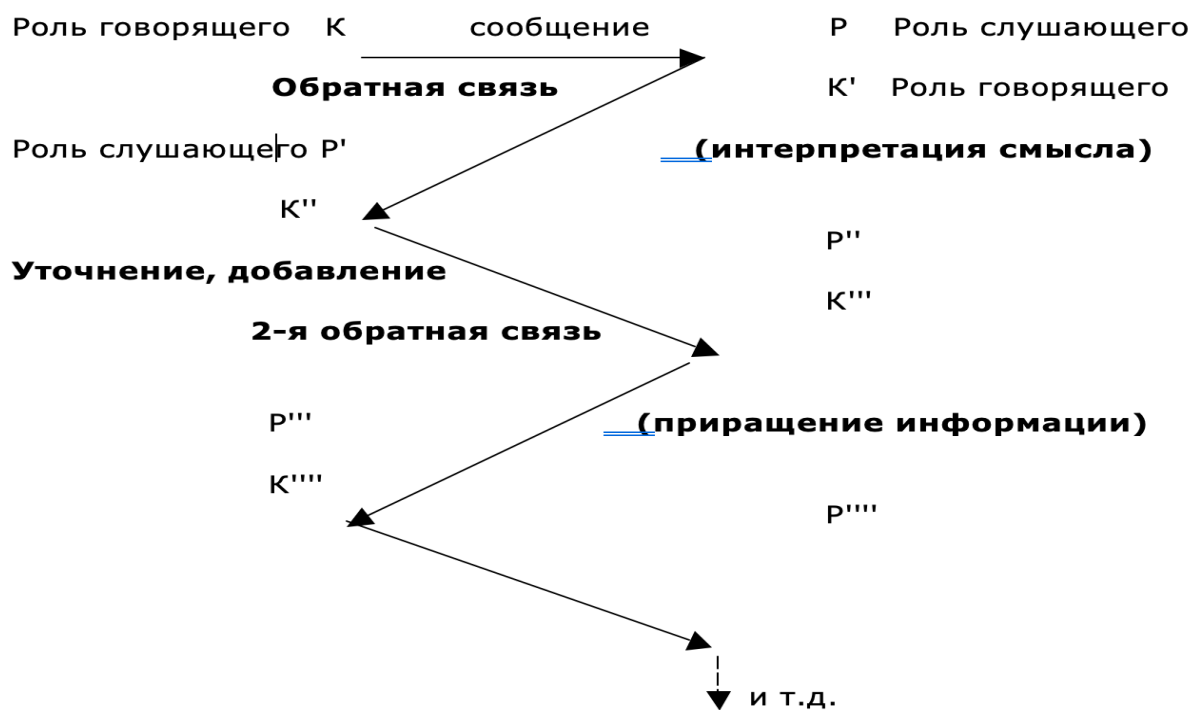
Роль говорящего К сообщение Р Роль слушающего

Обратная связь К' Роль говорящего

Роль слушающего Р' (интерпретация смысла)

К''

Р''

Уточнение, добавление

К'''

2-я обратная связь

Р''' (приращение информации)

К''''

Р''''

и т.д.